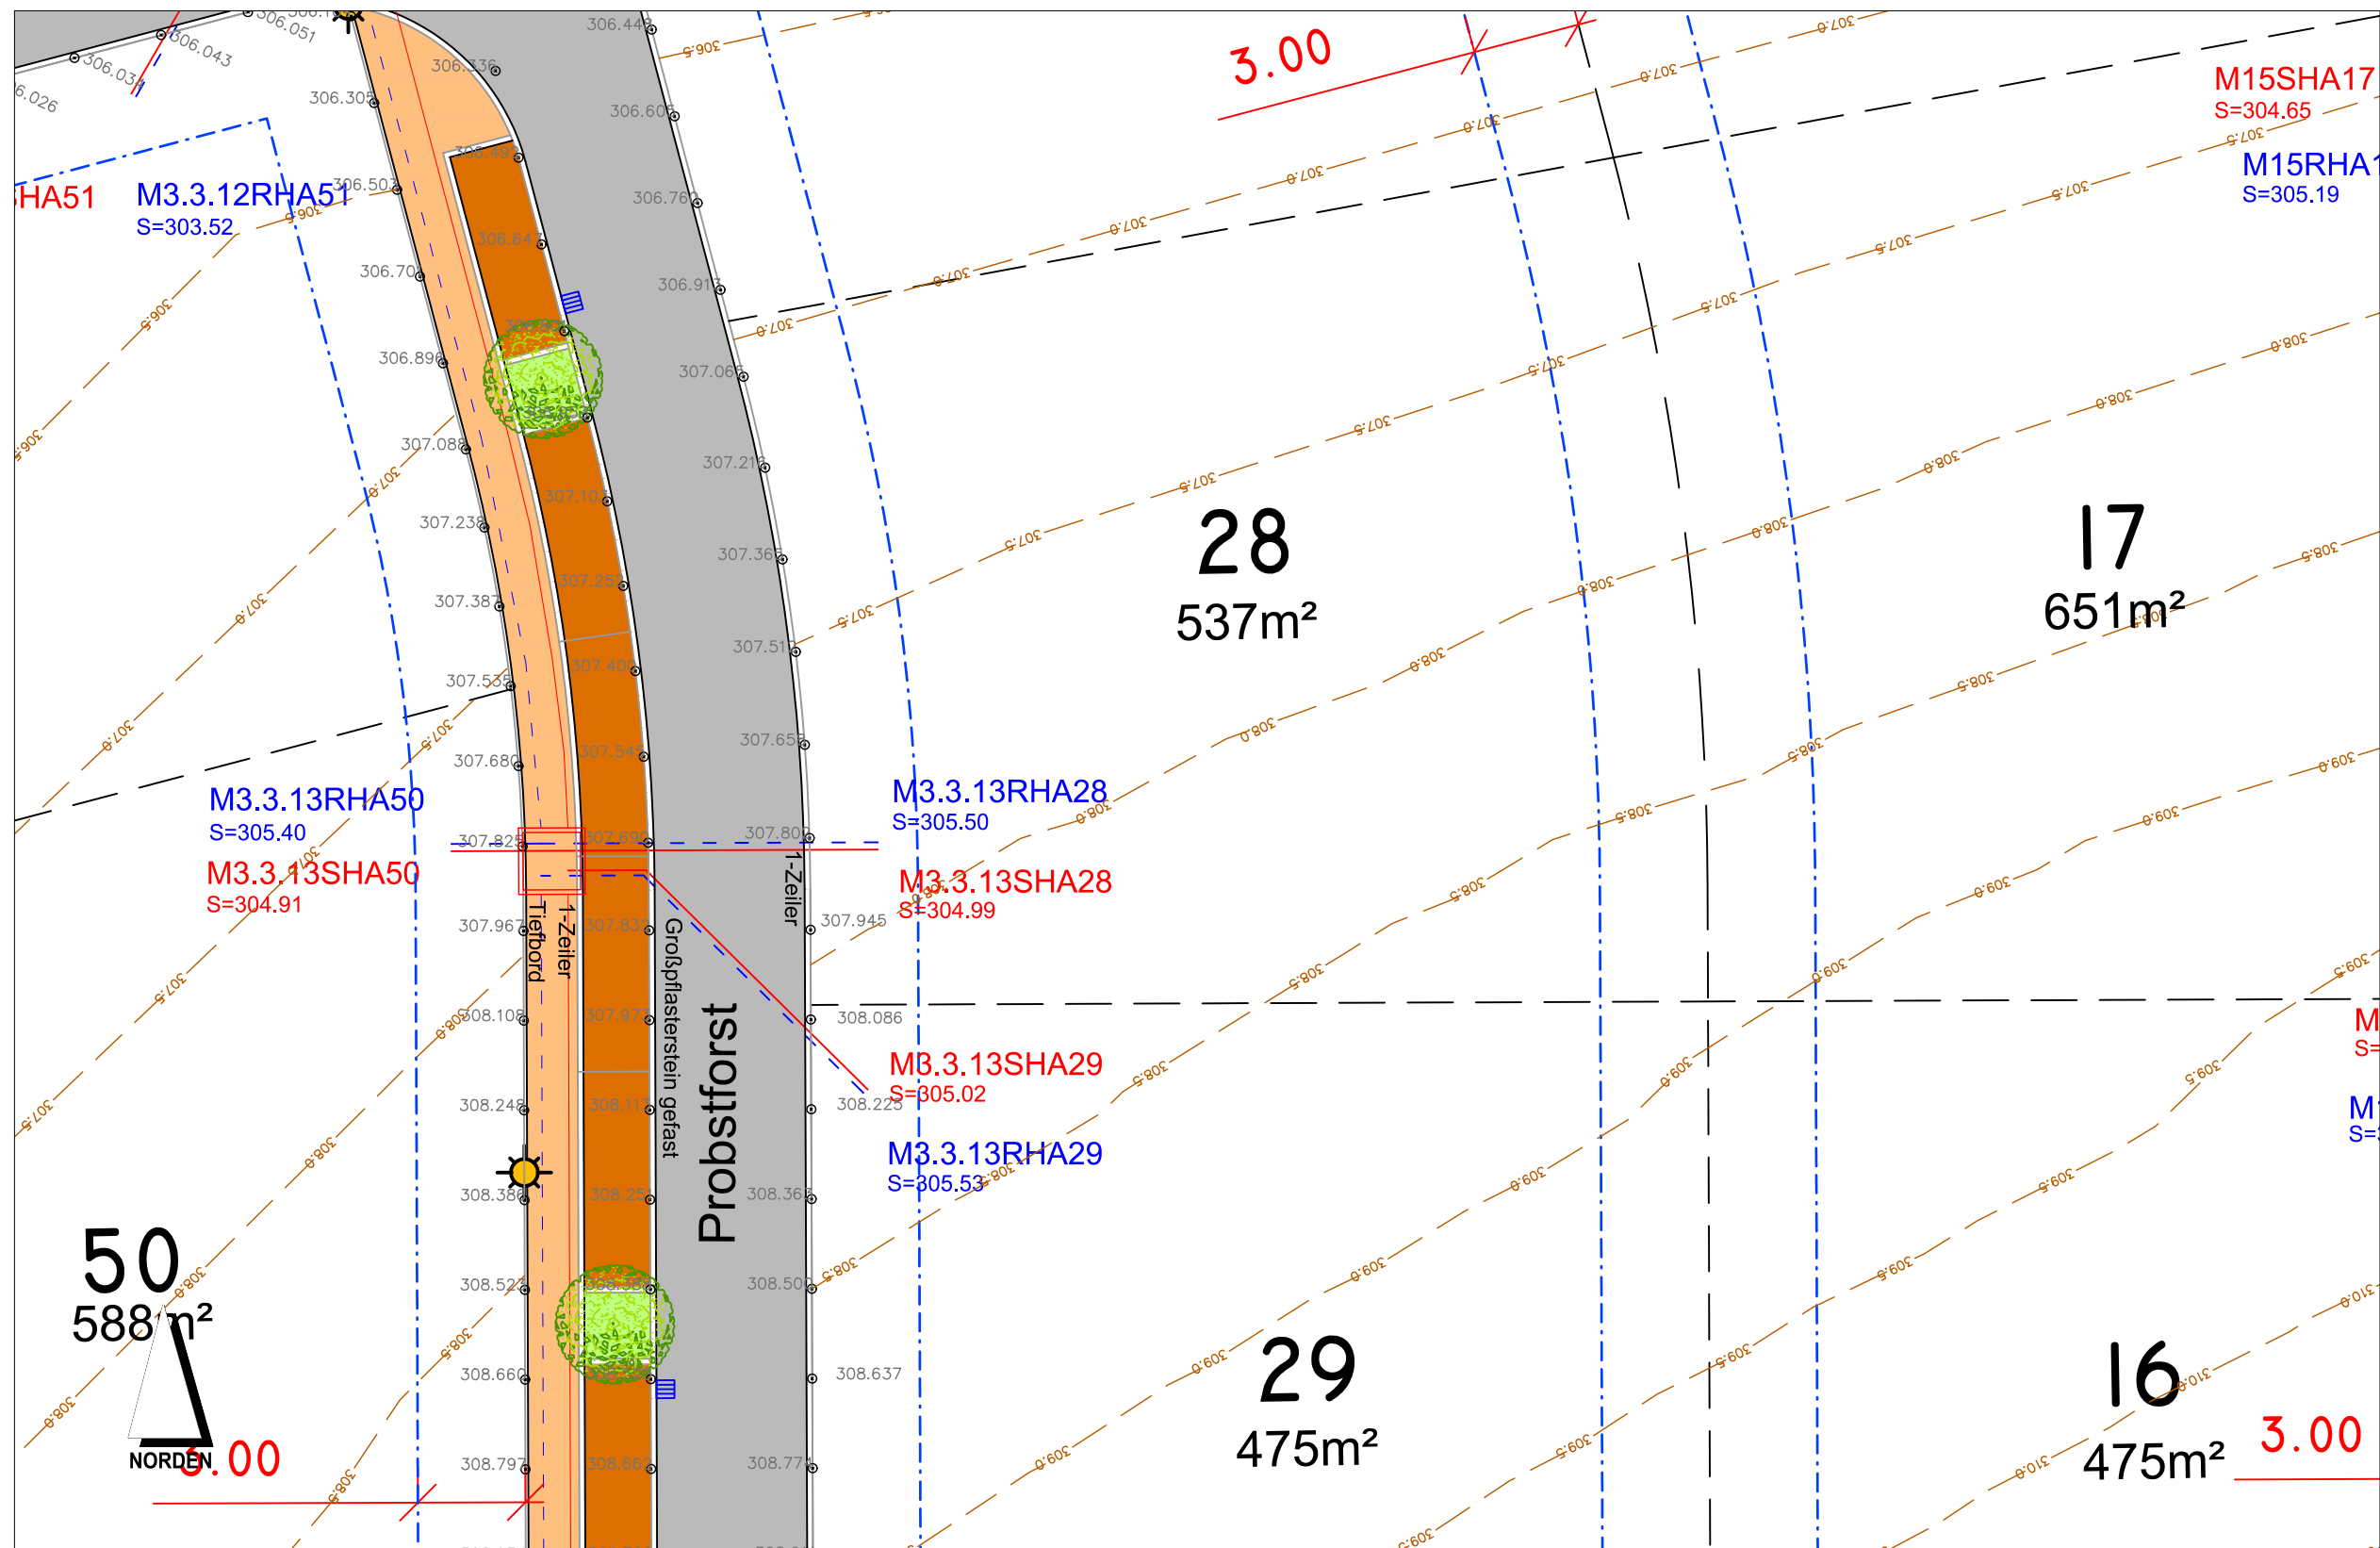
3.00
M15SHA17
S=304.65
M15RHA1
S=305.19
HA51
M3.3.12RHA51
S=303.52
306.051
306.043
306.031
6.026
306.449
306.336
306.305
306.605
306.503
306.762
306.70
306.912
306.896
307.069
307.088
307.216
307.238
307.362
307.387
307.511
307.535
307.655
307.680
307.807
307.825
307.945
307.967
308.086
308.108
308.225
308.248
308.367
308.386
308.500
308.524
308.637
308.660
308.774
308.797
28
537m²
17
651m²
M3.3.13RHA50
S=305.40
M3.3.13SHA50
S=304.91
M3.3.13RHA28
S=305.50
M3.3.13SHA28
S=304.99
M3.3.13SHA29
S=305.02
M3.3.13RHA29
S=305.53
1-Zeiler
Tiefbord
1-Zeiler
Großpflasterstein gefast
Probstforst
50
588 m²
29
475m²
16
475m²
NORDEN
3.00
3.00